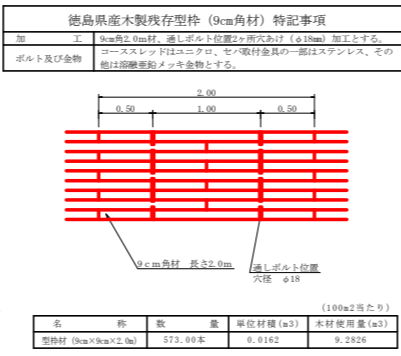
徳島県産木製残存型枠（9cm角材）特記事項

| 加　　工 | 9cm角2.0m材、通しボルト位置2ヶ所穴あけ（φ18mm）加工とする。 |
|---|---|
| ボルト及び金物 | コーススレッドはユニクロ、セパ取付金具の一部はステンレス、その他は溶融亜鉛メッキ金物とする。 |

2.00

0.50　1.00　0.50

9ｃｍ角材　長さ2.0ｍ

通しボルト位置
穴径　φ18

（100m2当たり）

| 名　　称 | 数　　量 | 単位材積（m3） | 木材使用量（m3） |
|---|---|---|---|
| 型枠材（9cm×9cm×2.0m） | 573.00本 | 0.0162 | 9.2826 |